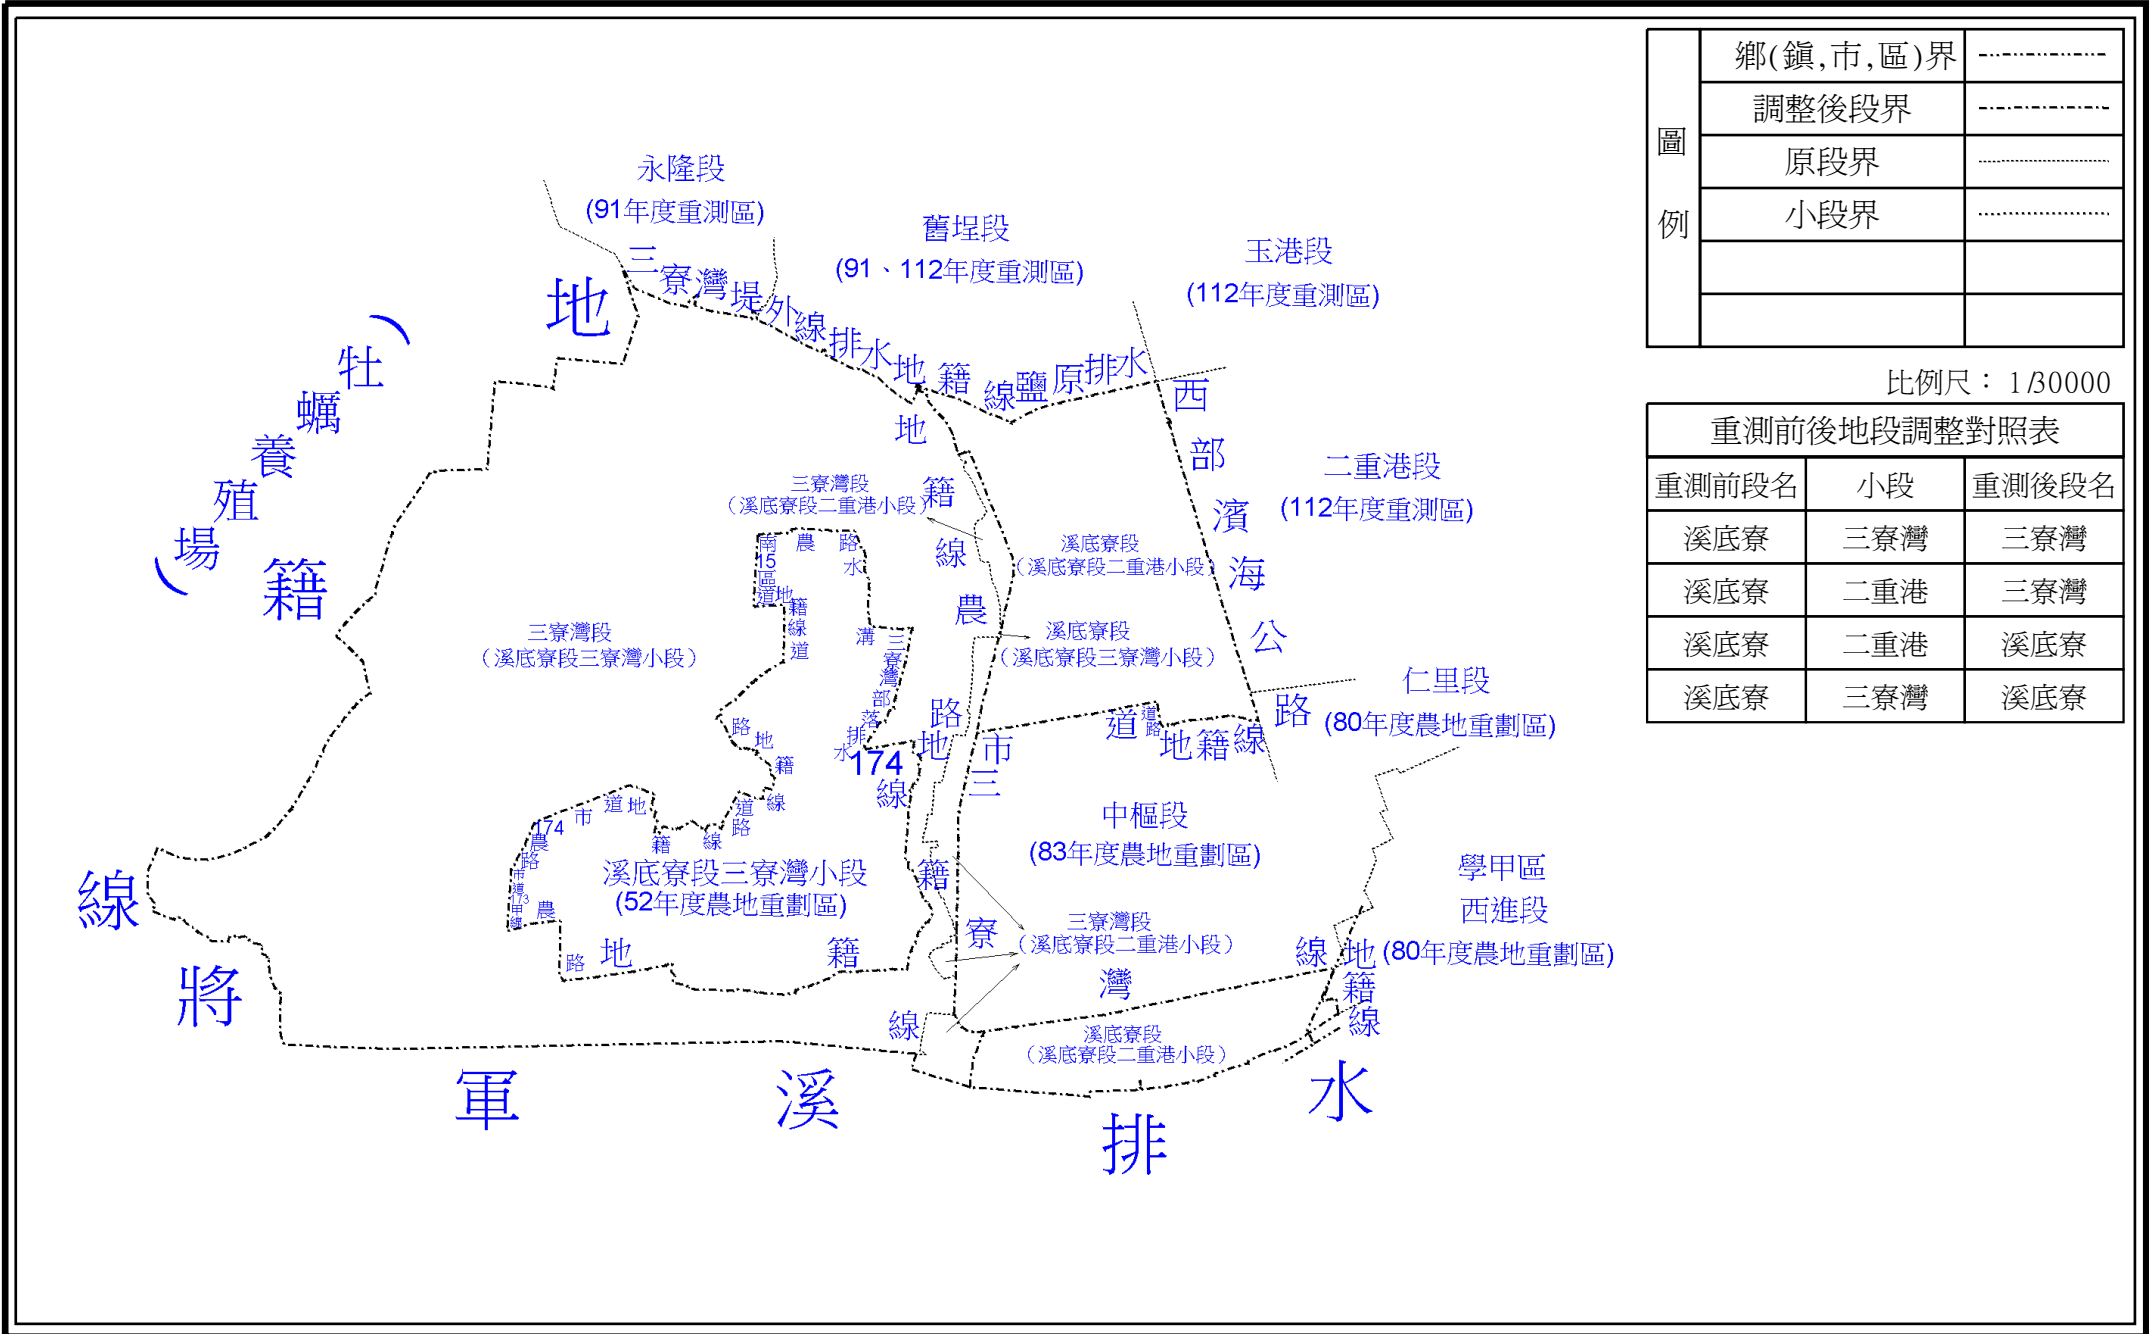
| 圖例 | 鄉(鎮,市,區)界 | |
|---|---|---|
| | 調整後段界 | |
| | 原段界 | |
| | 小段界 | |
| | | |
| | | |

比例尺：1/30000

重測前後地段調整對照表

| 重測前段名 | 小段 | 重測後段名 |
|---|---|---|
| 溪底寮 | 三寮灣 | 三寮灣 |
| 溪底寮 | 二重港 | 三寮灣 |
| 溪底寮 | 二重港 | 溪底寮 |
| 溪底寮 | 三寮灣 | 溪底寮 |

永隆段
(91年度重測區)

舊埕段
(91、112年度重測區)

玉港段
(112年度重測區)

三寮灣堤外線排水地籍線

鹽原排水

地

（牡蠣養殖場）

籍

西部濱海公路

二重港段
(112年度重測區)

三寮灣段
（溪底寮段二重港小段）

溪底寮段
（溪底寮段二重港小段）

地籍線

農

三寮灣段
（溪底寮段三寮灣小段）

溪底寮段
（溪底寮段三寮灣小段）

南15區道地籍線道

農路水

溝

三寮灣部落排水

路地籍

174

路地

174線

市三

道路地籍線

仁里段
(80年度農地重劃區)

路

中樞段
(83年度農地重劃區)

174市道地

農路市道173

籍 線

道路

溪底寮段三寮灣小段
(52年度農地重劃區)

農

路 地 籍

籍

寮

三寮灣段
（溪底寮段二重港小段）

灣

學甲區
西進段
(80年度農地重劃區)

線 地籍線

溪底寮段
（溪底寮段二重港小段）

線

線將軍溪排水